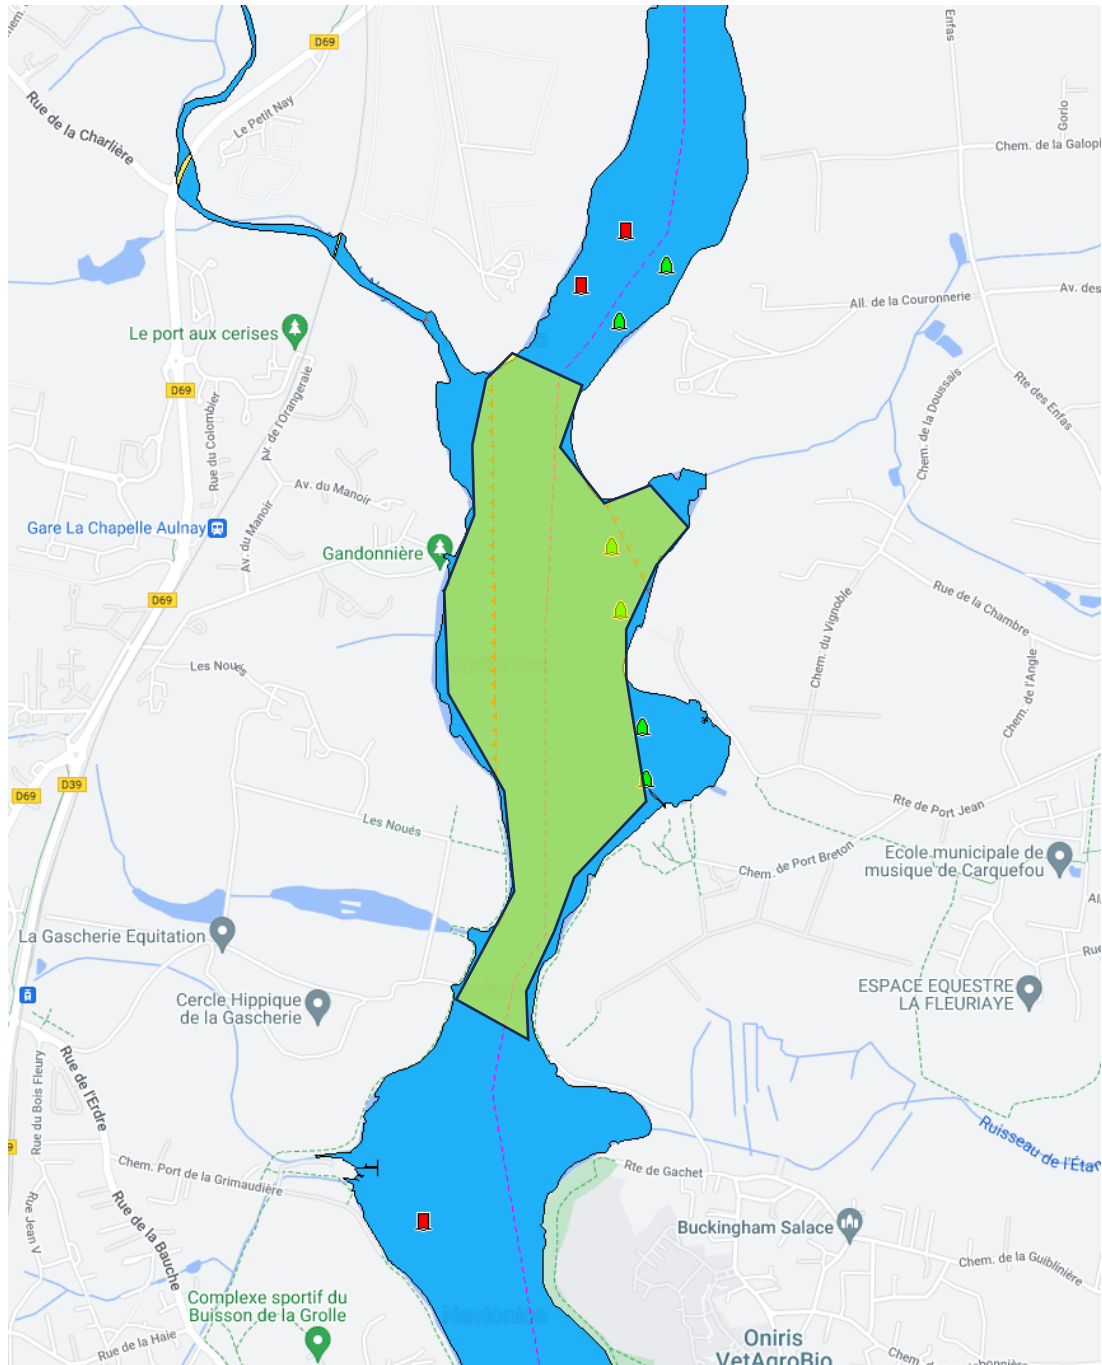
Rue de la Charlière
D69
Le Petit Nay
Enfas
Gorio
Chem. de la Galop
All. de la Couronnerie
Av. des
Le port aux cerises
D69
Rue du Colombier
Av. de l'Orangeraie
Chem. de la Doussais
Rte des Enfas
Av. du Manoir
Gare La Chapelle Aulnay
Av. du Manoir
Gandonnière
Rue de la Chambre
D69
Chem. du Vignoble
Les Noues
Chem. de l'Angle
D69
D39
Rte de Port Jean
Les Noués
Chem. de Port Breton
Ecole municipale de musique de Carquefou
La Gascherie Equitation
Cercle Hippique de la Gascherie
ESPACE EQUESTRE LA FLEURIAYE
Rue de l'Erdre
Rue du Bois Fleury
Ruisseau de l'Etan
Chem. Port de la Grimaudière
Rte de Gachet
Rue de la Bauche
Buckingham Salace
Chem. de la Guiblinière
Rue Jean V
Complexe sportif du Buisson de la Grolle
Navionics
Rue de la Haie
Oniris VetAgroBio
Chem.